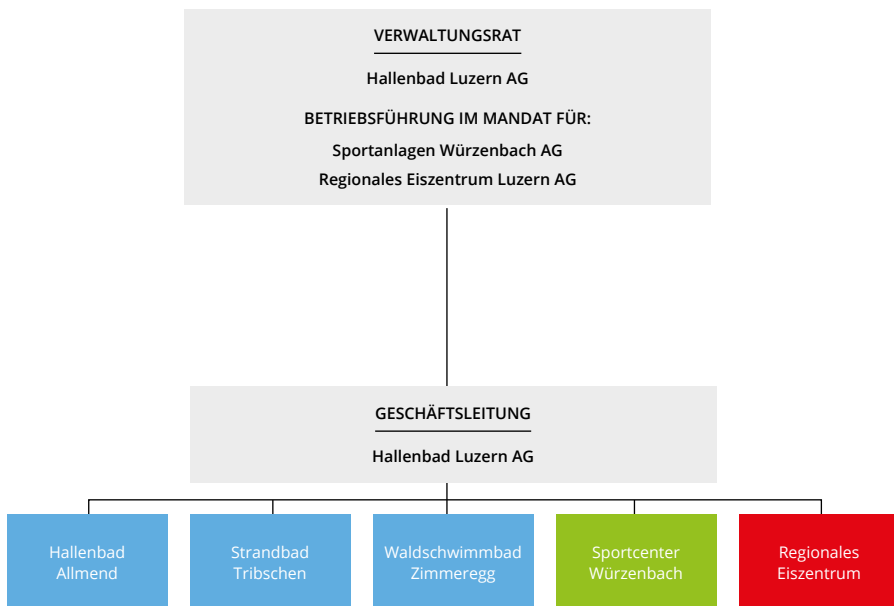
VERWALTUNGSRAT

Hallenbad Luzern AG

BETRIEBSFÜHRUNG IM MANDAT FÜR:

Sportanlagen Würzenbach AG

Regionales Eiszentrum Luzern AG

GESCHÄFTSLEITUNG

Hallenbad Luzern AG

Hallenbad Allmend

Strandbad Tribschen

Waldschwimmbad Zimmeregg

Sportcenter Würzenbach

Regionales Eiszentrum